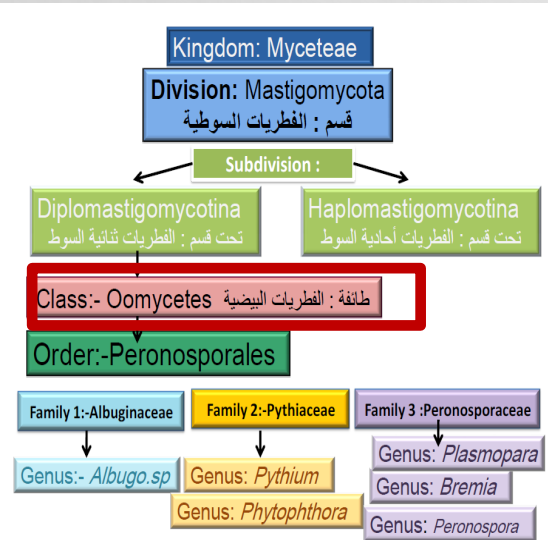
Kingdom: Myceteae

Division: Mastigomycota
قسم : الفطريات السوطية

Subdivision :

Diplomastigomycotina
تحت قسم : الفطريات ثنائية السوط

Haplomastigomycotina
تحت قسم : الفطريات أحادية السوط

Class:- Oomycetes طائفة : الفطريات البيضية

Order:-Peronosporales

Family 1:-Albuginaceae

Family 2:-Pythiaceae

Family 3 :Peronosporaceae

Genus:- *Albugo.sp*

Genus: *Pythium*

Genus: *Phytophthora*

Genus: *Plasmopara*

Genus: *Bremia*

Genus: *Peronospora*